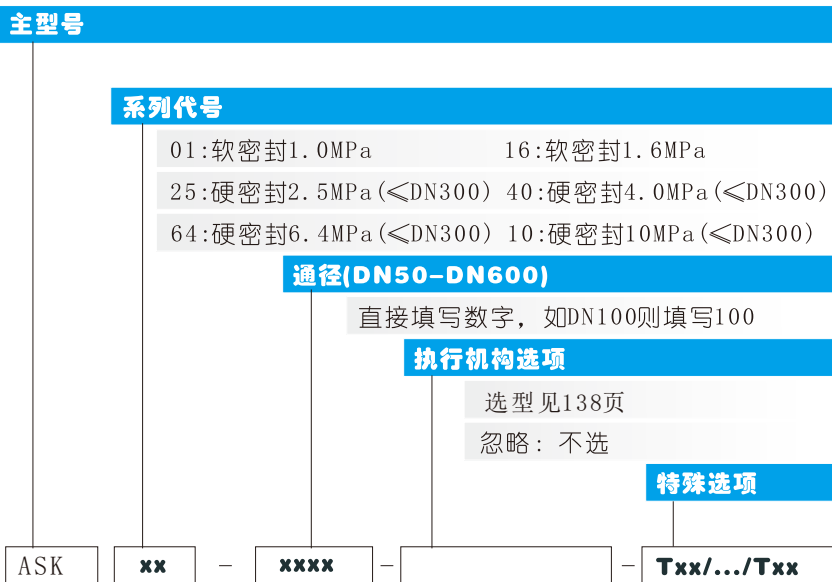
主型号

系列代号

01:软密封1.0MPa 16:软密封1.6MPa

25:硬密封2.5MPa(≤DN300) 40:硬密封4.0MPa(≤DN300)

64:硬密封6.4MPa(≤DN300) 10:硬密封10MPa(≤DN300)

通径(DN50-DN600)

直接填写数字，如DN100则填写100

执行机构选项

选型见138页

忽略：不选

特殊选项

ASK xx - xxxx - - Txx/.../Txx